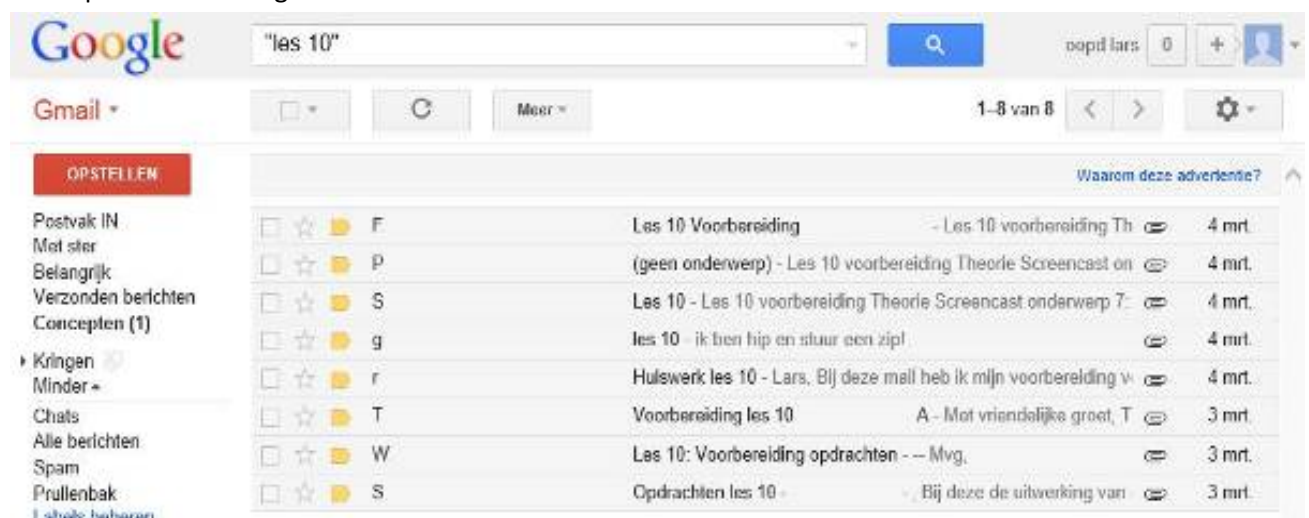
Google

"les 10"

oopd lars 0 +

Gmail ▾

Meer ▾

1–8 van 8

OPSTELLEN

Postvak IN
Met ster
Belangrijk
Verzonden berichten
Concepten (1)

▸ Kringen
Minder ▴

Chats
Alle berichten
Spam
Prullenbak
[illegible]

Waarom deze advertentie?

| | | | |
|---|---|---|---|
| F | Les 10 Voorbereiding - Les 10 voorbereiding Th | | 4 mrt. |
| P | (geen onderwerp) - Les 10 voorbereiding Theorie Screencast on | | 4 mrt. |
| S | Les 10 - Les 10 voorbereiding Theorie Screencast onderwerp 7: | | 4 mrt. |
| g | les 10 - ik ben hip en stuur een zip! | | 4 mrt. |
| r | Huiswerk les 10 - Lars, Bij deze mail heb ik mijn voorbereiding v | | 4 mrt. |
| T | Voorbereiding les 10 A - Met vriendelijke groet, T | | 3 mrt. |
| W | Les 10: Voorbereiding opdrachten - -- Mvg, | | 3 mrt. |
| S | Opdrachten les 10 - , Bij deze de uitwerking van | | 3 mrt. |